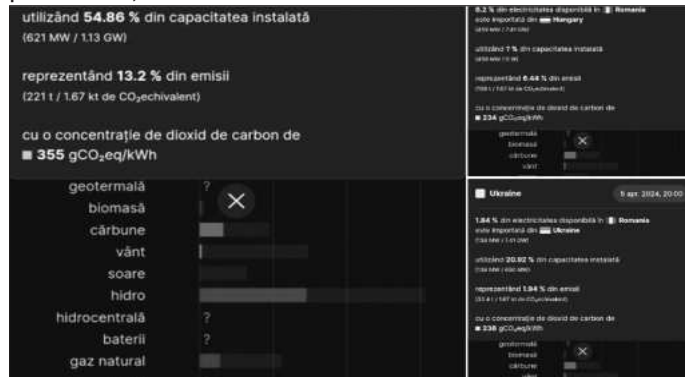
utilizând 54.86 % din capacitatea instalată
(621 MW / 1.13 GW)

reprezentând 13.2 % din emisii
(221 t / 1.67 kt de $CO_2$echivalent)

cu o concentrație de dioxid de carbon de
355 $gCO_2eq/kWh$

geotermală ?
biomasă
cărbune
vânt
soare
hidro
hidrocentrală ?
baterii ?
gaz natural

8.2 % din electricitatea disponibilă în Romania este importată din Hungary
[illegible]

utilizând 7 % din capacitatea instalată
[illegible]

reprezentând 6.44 % din emisii
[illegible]

cu o concentrație de dioxid de carbon de
234 $gCO_2eq/kWh$

geotermală
biomasă
cărbune
vânt

Ukraine
5 apr. 2024, 20:00

1.84 % din electricitatea disponibilă în Romania este importată din Ukraine
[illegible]

utilizând 20.92 % din capacitatea instalată
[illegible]

reprezentând 1.94 % din emisii
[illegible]

cu o concentrație de dioxid de carbon de
238 $gCO_2eq/kWh$

geotermală
biomasă
cărbune
vânt